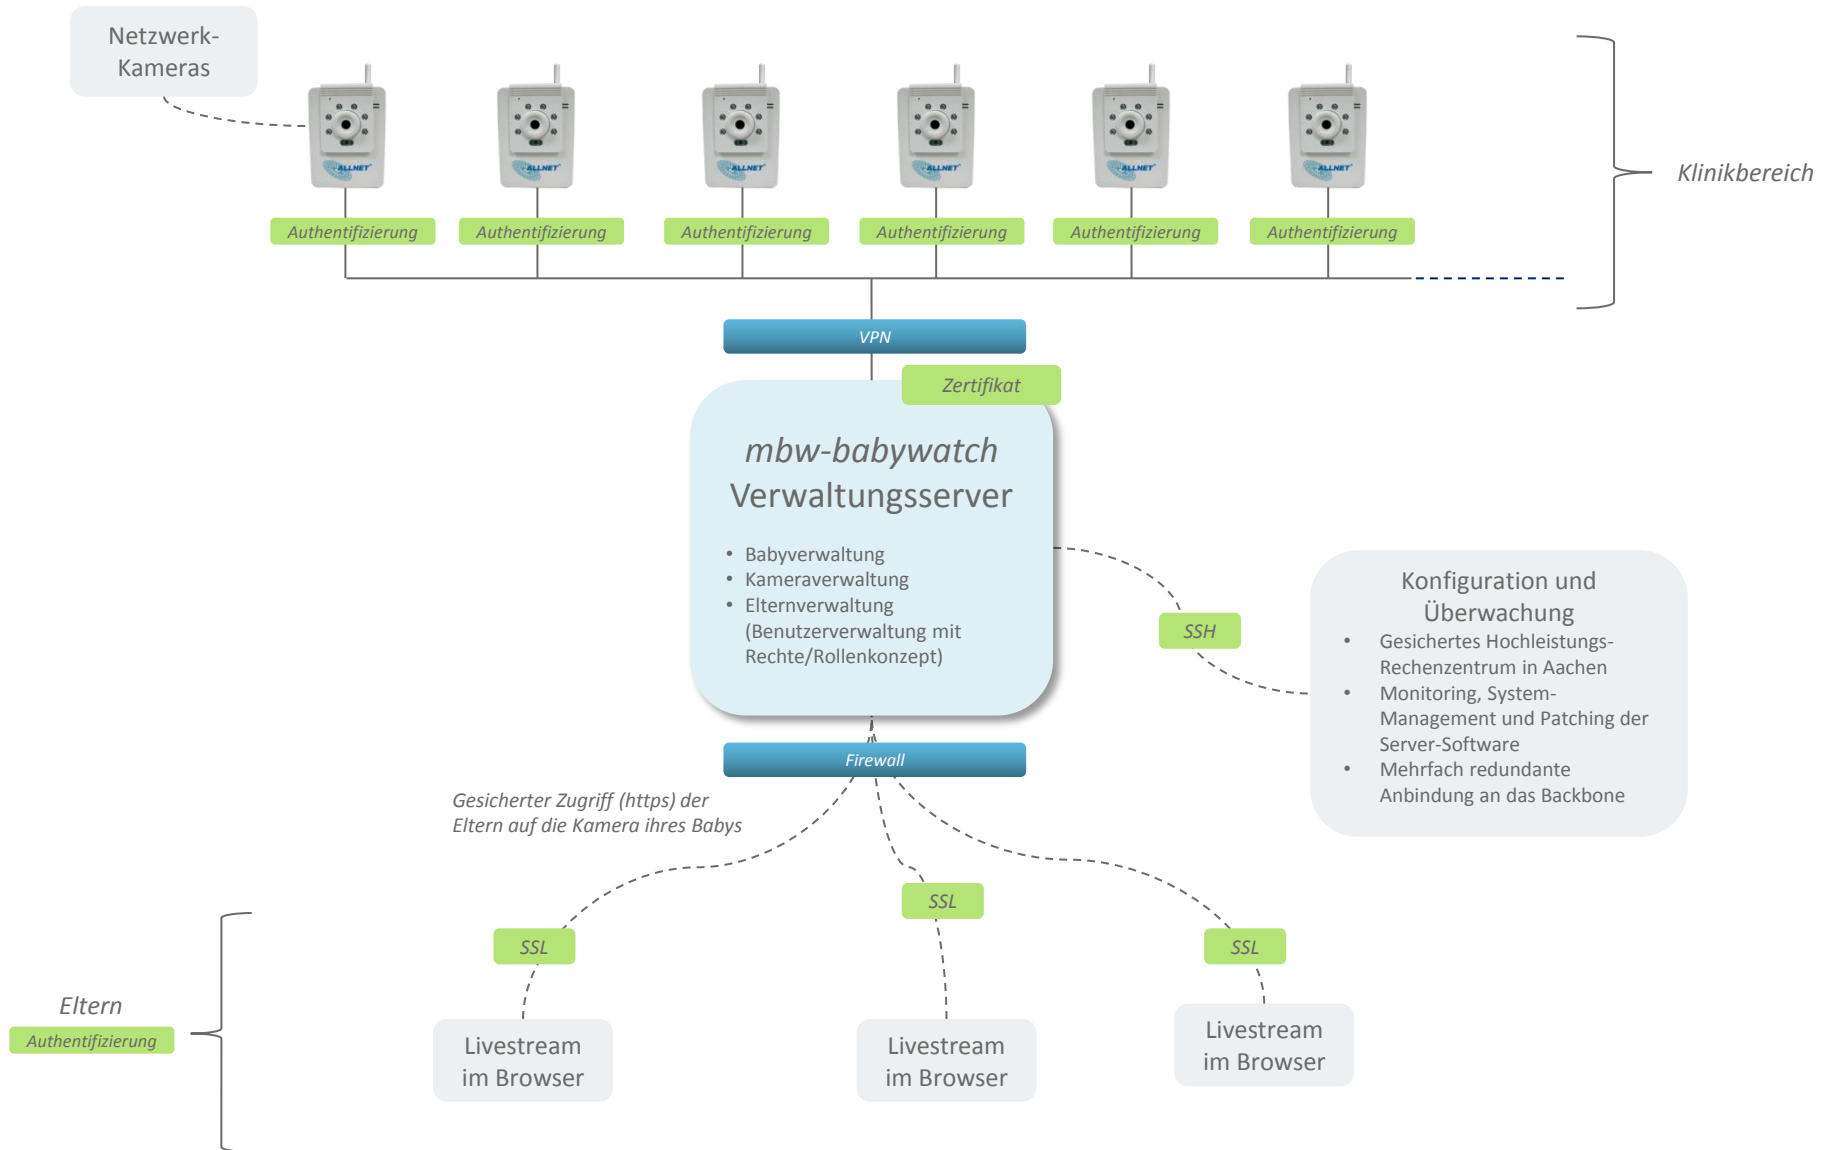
Netzwerk-Kameras

ALLNET ALLNET ALLNET ALLNET ALLNET ALLNET

Authentifizierung Authentifizierung Authentifizierung Authentifizierung Authentifizierung Authentifizierung

Klinikbereich

VPN

Zertifikat

mbw-babywatch
Verwaltungsserver

• Babyverwaltung
• Kameraverwaltung
• Elternverwaltung (Benutzerverwaltung mit Rechte/Rollenkonzept)

SSH

Konfiguration und Überwachung
• Gesichertes Hochleistungs-Rechenzentrum in Aachen
• Monitoring, System-Management und Patching der Server-Software
• Mehrfach redundante Anbindung an das Backbone

Firewall

Gesicherter Zugriff (https) der Eltern auf die Kamera ihres Babys

SSL SSL SSL

Eltern
Authentifizierung

Livestream im Browser

Livestream im Browser

Livestream im Browser